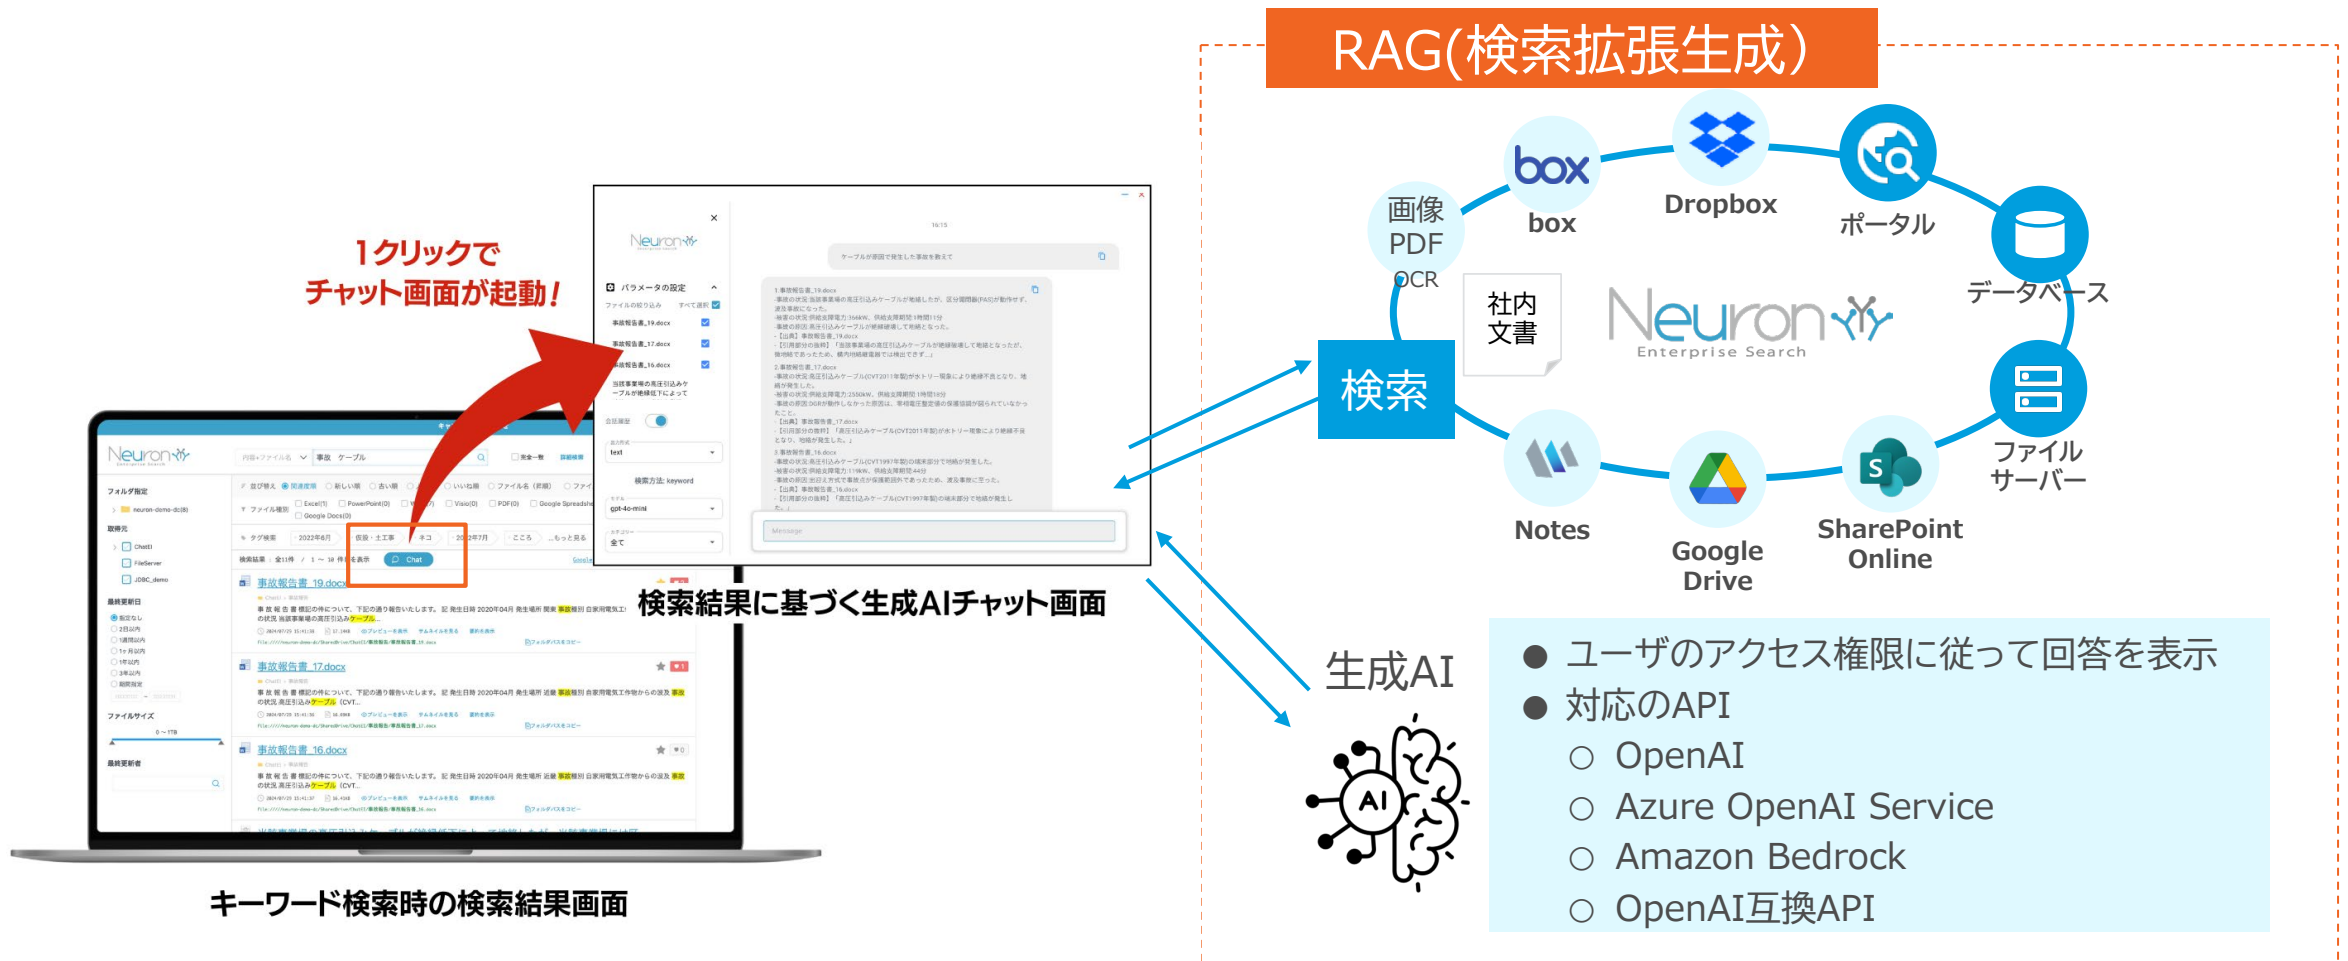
RAG(検索拡張生成)

box
box
Dropbox
ポータル
データベース
ファイルサーバー
SharePoint Online
Google Drive
Notes
画像 PDF OCR
社内文書
Neuron Enterprise Search
検索
生成AI
AI

● ユーザのアクセス権限に従って回答を表示
● 対応のAPI
○ OpenAI
○ Azure OpenAI Service
○ Amazon Bedrock
○ OpenAI互換API

1クリックでチャット画面が起動!

検索結果に基づく生成AIチャット画面

キーワード検索時の検索結果画面

Neuron
パラメータの設定
事故報告書_19.docx
事故報告書_17.docx
事故報告書_16.docx
gpt-4o-mini
Message
Chat
事故報告書_19.docx
事故報告書_17.docx
事故報告書_16.docx
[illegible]